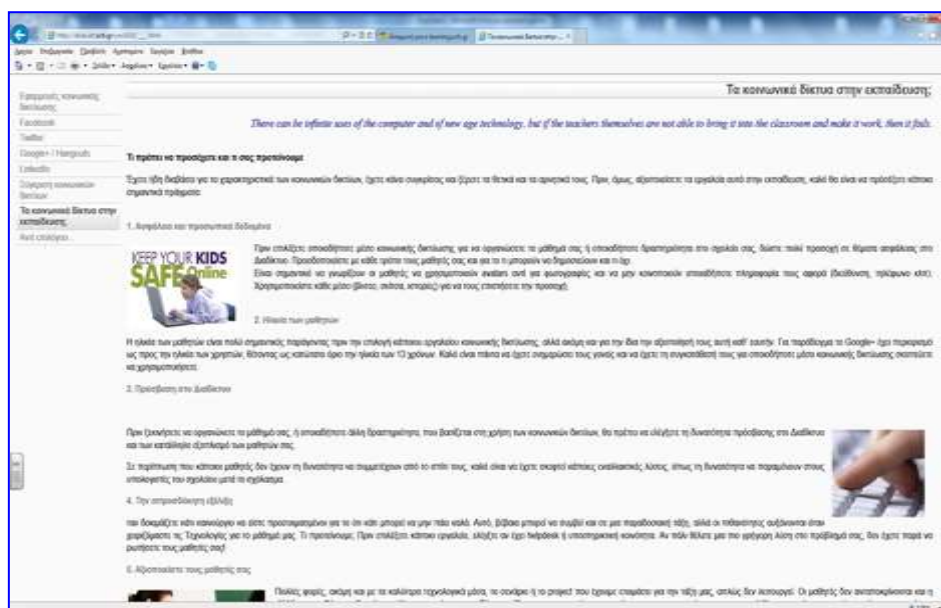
Τα κοινωνικά δίκτυα στην εκπαίδευση;

There can be infinite uses of the computer and of new age technology, but if the teachers themselves are not able to bring it into the classroom and make it work, then it fails.

Τι πρέπει να προσέχετε και τι σας προτείνουμε

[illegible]

1. Ασφάλεια και προσωπικά δεδομένα

KEEP YOUR KIDS SAFE Online

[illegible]

2. Ηλικία των μαθητών

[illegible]

3. Πρόσβαση στο Διαδίκτυο

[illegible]

4. Την απροσδόκητη εξέλιξη

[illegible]

5. Αξιοποιήστε τους μαθητές σας

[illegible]

Εφαρμογές κοινωνικής δικτύωσης
Facebook
Twitter
Google+ / Hangouts
LinkedIn
Σύγκριση κοινωνικών δικτύων
Τα κοινωνικά δίκτυα στην εκπαίδευση
Αντί επιλόγου...